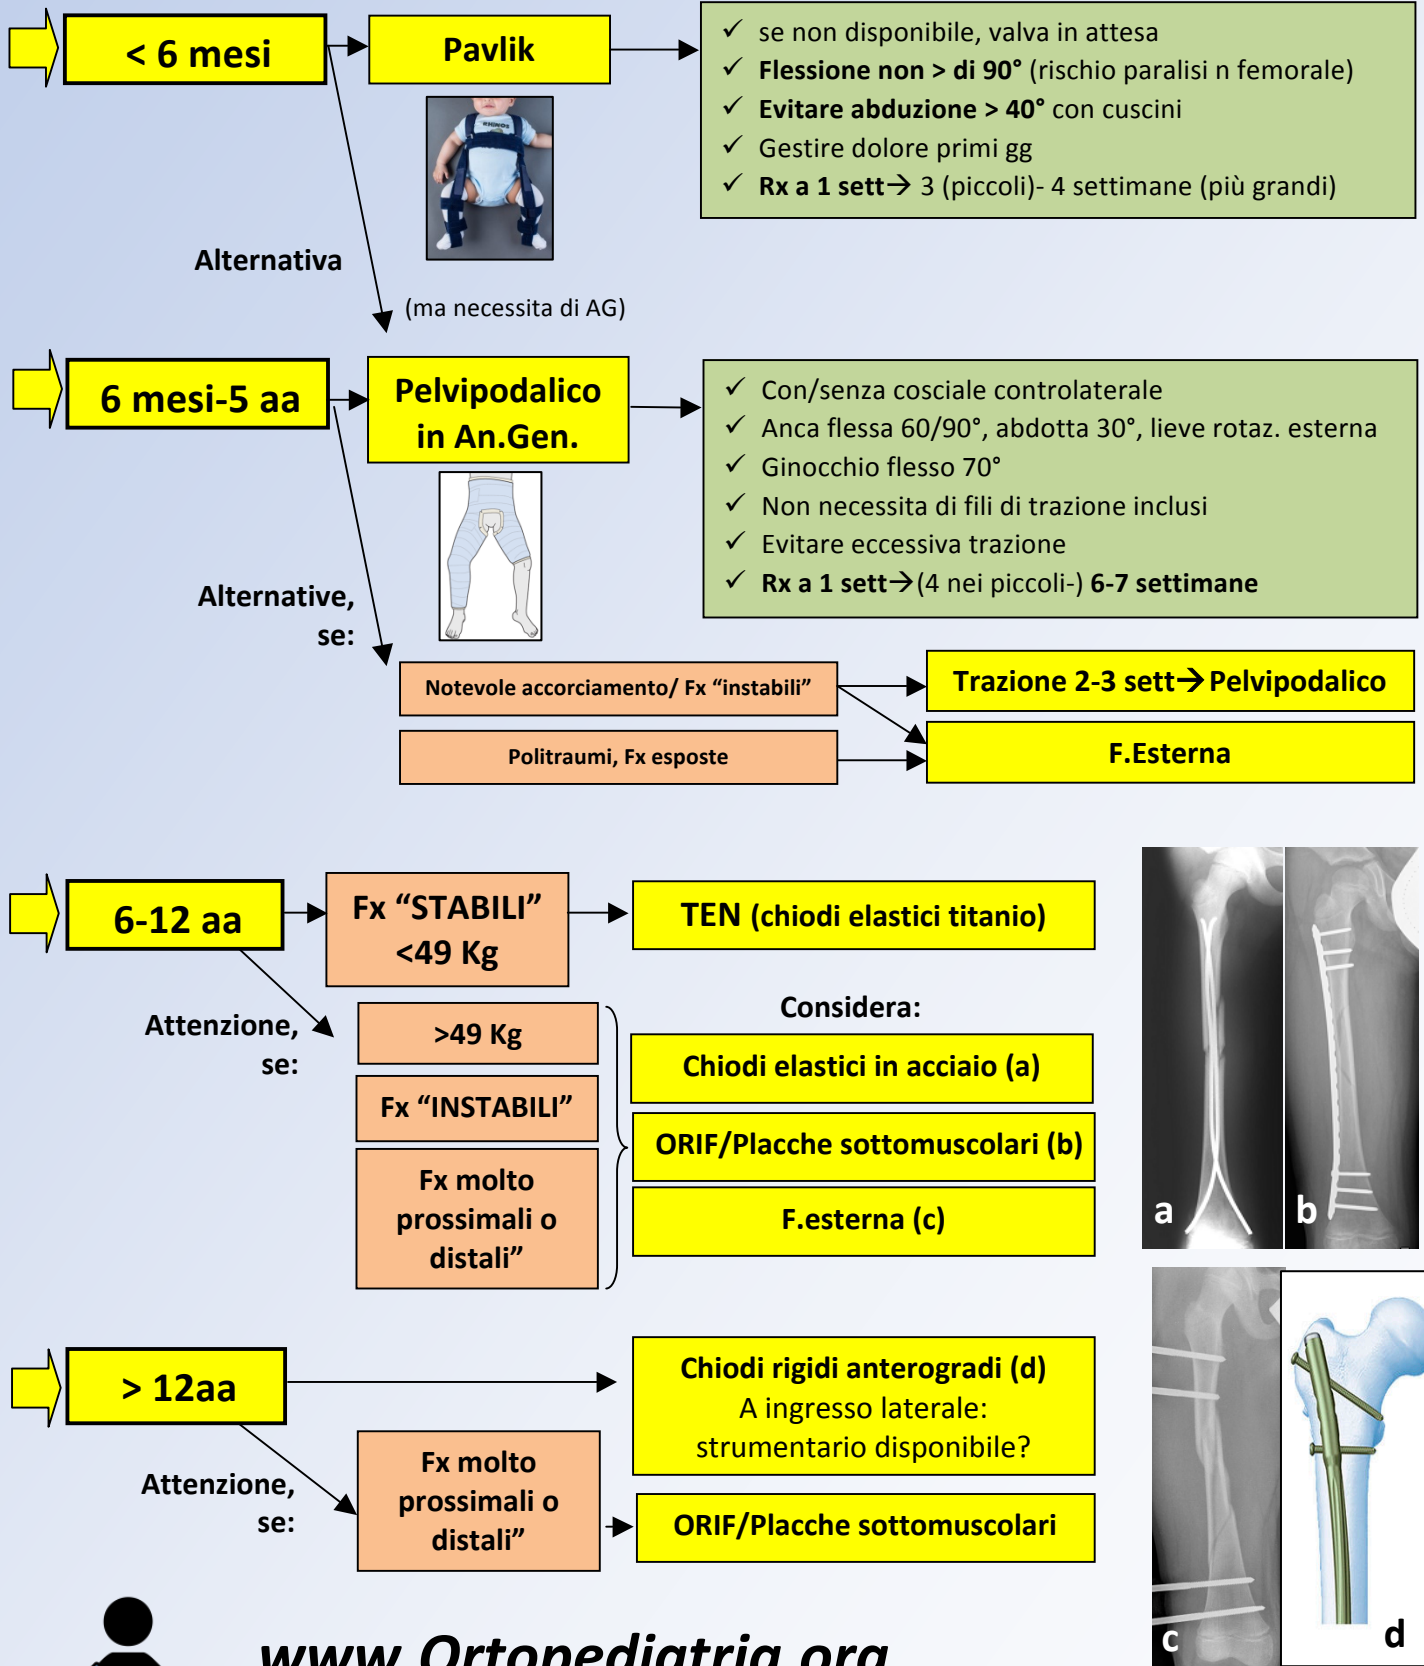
< 6 mesi

Pavlik

✓ se non disponibile, valva in attesa
✓ **Flessione non > di 90°** (rischio paralisi n femorale)
✓ **Evitare abduzione > 40°** con cuscini
✓ Gestire dolore primi gg
✓ **Rx a 1 sett→** 3 (piccoli)- 4 settimane (più grandi)

Alternativa

(ma necessita di AG)

6 mesi-5 aa

Pelvipodalico in An.Gen.

✓ Con/senza cosciale controlaterale
✓ Anca flessa 60/90°, abdotta 30°, lieve rotaz. esterna
✓ Ginocchio flesso 70°
✓ Non necessita di fili di trazione inclusi
✓ Evitare eccessiva trazione
✓ **Rx a 1 sett→**(4 nei piccoli-) **6-7 settimane**

Alternative, se:

Notevole accorciamento/ Fx "instabili"

Trazione 2-3 sett→Pelvipodalico

Politraumi, Fx esposte

F.Esterna

6-12 aa

Fx "STABILI" <49 Kg

TEN (chiodi elastici titanio)

Attenzione, se:

>49 Kg

Fx "INSTABILI"

Fx molto prossimali o distali"

Considera:

Chiodi elastici in acciaio (a)

ORIF/Placche sottomuscolari (b)

F.esterna (c)

a

b

> 12aa

Chiodi rigidi anterogradi (d)
A ingresso laterale: strumentario disponibile?

Attenzione, se:

Fx molto prossimali o distali"

ORIF/Placche sottomuscolari

c

d

www.Ortopediatria.org